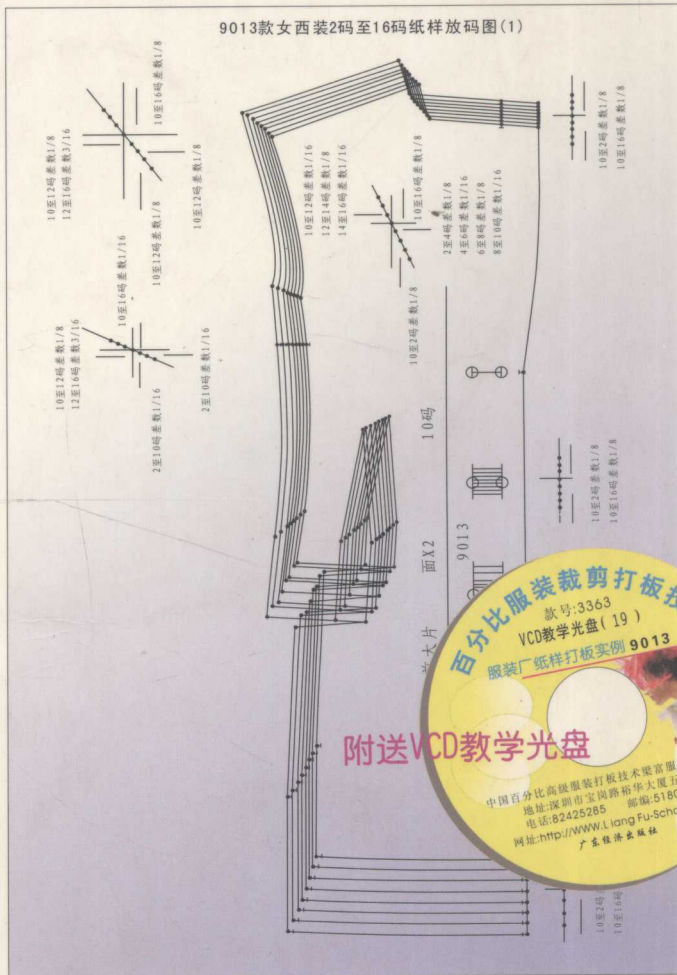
9013款女西装2码至16码纸样放码图(1)

10至16码差数1/8
10至12码差数1/8
10至12码差数1/16
12至16码差数3/16
10至12码差数1/8

10至16码差数1/16
10至12码差数1/8
10至12码差数1/8
12至16码差数3/16
2至10码差数1/16
2至10码差数1/16

10至12码差数1/16
12至14码差数1/16
14至16码差数1/16

10至16码差数1/8
2至4码差数1/8
4至6码差数1/16
6至8码差数1/8
8至10码差数1/16

10至2码差数1/8

10码

10至2码差数1/8
10至16码差数1/8

10至2码差数1/8
10至16码差数1/8

面X2
9013
前大片

百分比服装裁剪打板技
款号:3363
VCD教学光盘(19)
服装厂纸样打板实例 9013

附送VCD教学光盘

中国百分比高级服装打板技术梁富服
地址:深圳市宝岗路裕华大厦
电话:82425285 邮编:5180
网址:http://WWW.Liang Fu-Scho
广东经济出版社

10至2码
10至16码